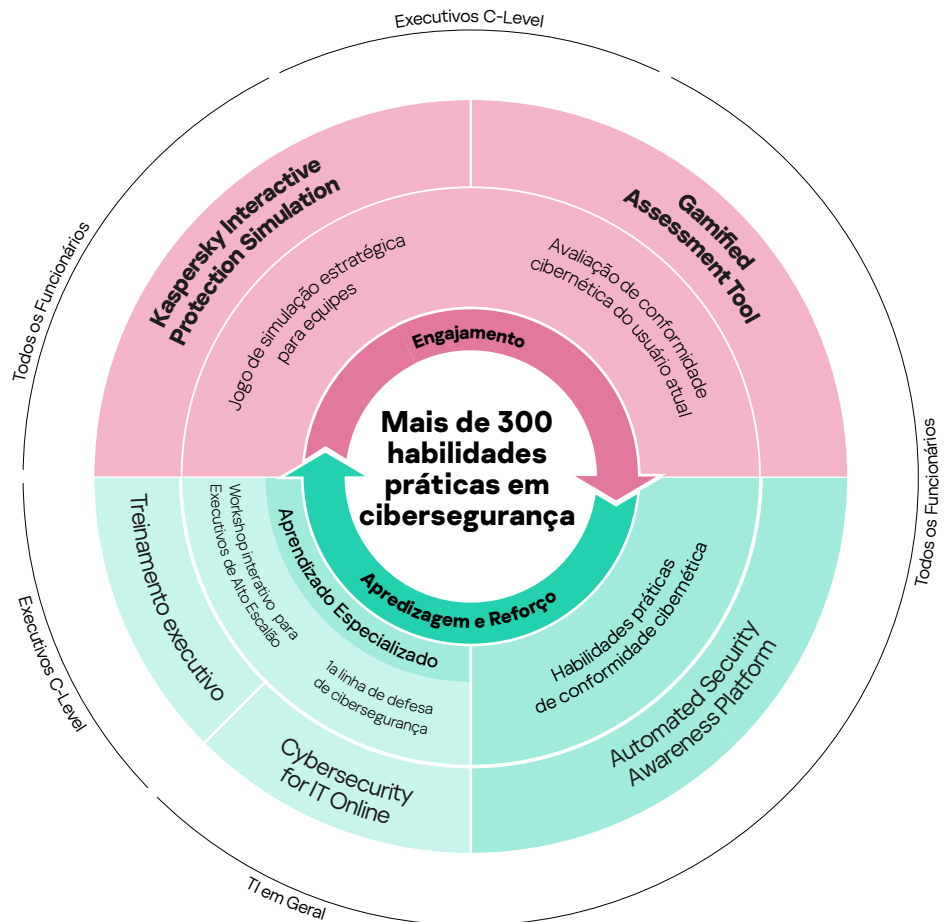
Executivos C-Level

Todos os Funcionários

Todos os Funcionários

Executivos C-Level

TI em Geral

Kaspersky Interactive Protection Simulation

Jogo de simulação estratégica para equipes

Gamified Assessment Tool

Avaliação de conformidade cibernética do usuário atual

Engajamento

Mais de 300 habilidades práticas em cibersegurança

Apredizagem e Reforço

Aprendizado Especializado

Treinamento executivo

Workshop interativo para Executivos de Alto Escalão

1a linha de defesa de cibersegurança

Cybersecurity for IT Online

Habilidades práticas de conformidade cibernética

Automated Security Awareness Platform